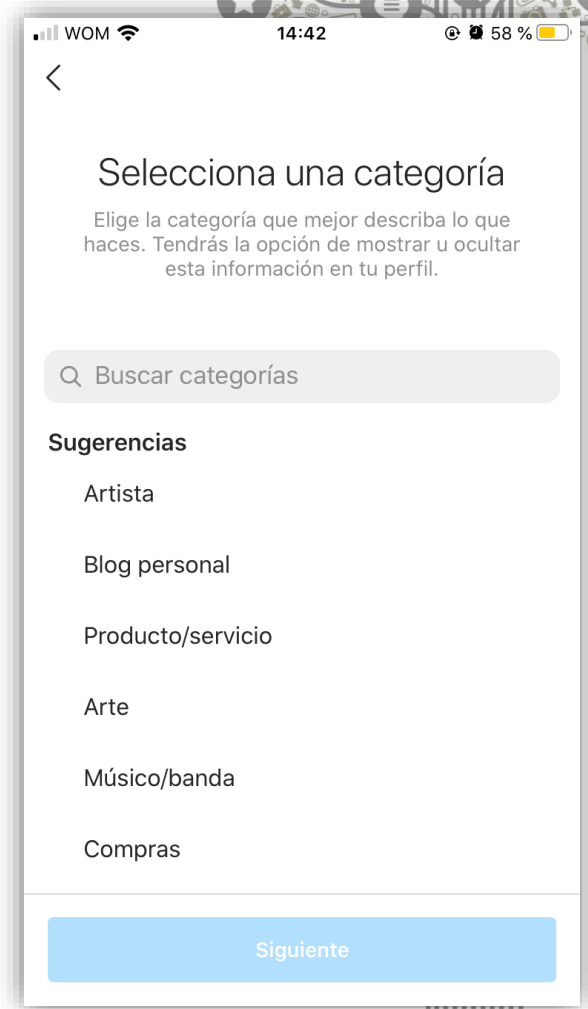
WOM 14:42 58 %

Selecciona una categoría

Elige la categoría que mejor describa lo que haces. Tendrás la opción de mostrar u ocultar esta información en tu perfil.

Buscar categorías

Sugerencias

Artista

Blog personal

Producto/servicio

Arte

Músico/banda

Compras

Siguiente